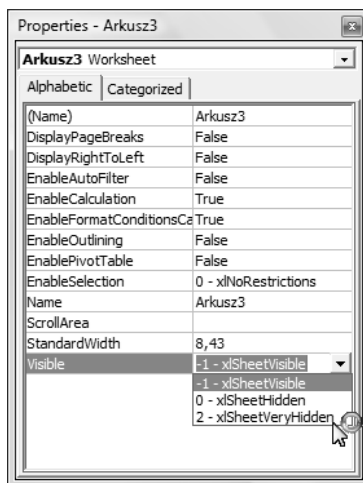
Properties - Arkusz3

Arkusz3 Worksheet

Alphabetic | Categorized

| (Name) | Arkusz3 |
|---|---|
| DisplayPageBreaks | False |
| DisplayRightToLeft | False |
| EnableAutoFilter | False |
| EnableCalculation | True |
| EnableFormatConditionsCa | True |
| EnableOutlining | False |
| EnablePivotTable | False |
| EnableSelection | 0 - xlNoRestrictions |
| Name | Arkusz3 |
| ScrollArea | |
| StandardWidth | 8,43 |
| Visible | -1 - xlSheetVisible |

-1 - xlSheetVisible
0 - xlSheetHidden
2 - xlSheetVeryHidden